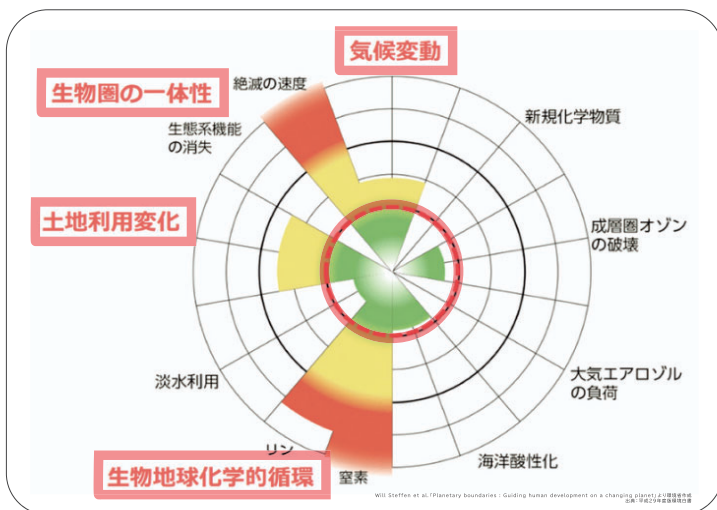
気候変動

生物圏の一体性

絶滅の速度

生態系機能の消失

新規化学物質

土地利用変化

成層圏オゾンの破壊

淡水利用

大気エアロゾルの負荷

リン

生物地球化学的循環

窒素

海洋酸性化

Will Steffen et al.「Planetary boundaries : Guiding human development on a changing planet」より環境省作成
出典：平成29年度版環境白書